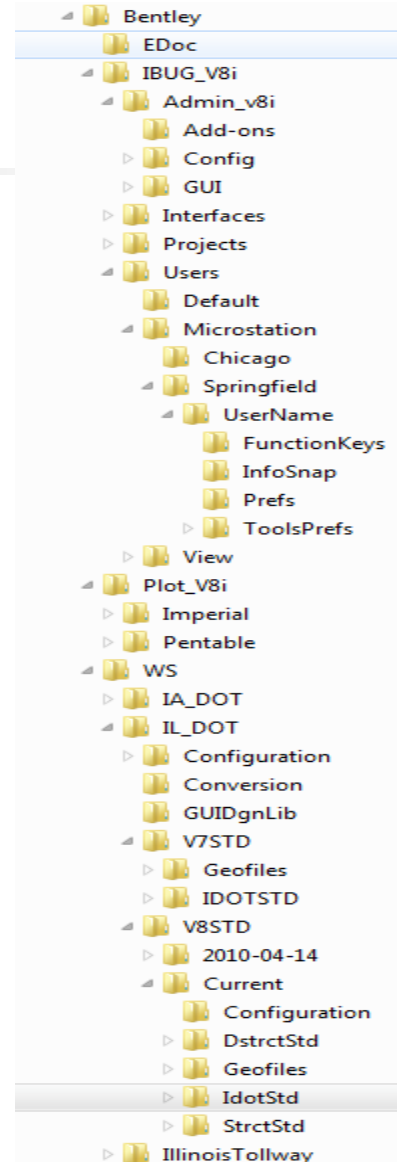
Bentley
EDoc
IBUG_V8i
Admin_v8i
Add-ons
Config
GUI
Interfaces
Projects
Users
Default
Microstation
Chicago
Springfield
UserName
FunctionKeys
InfoSnap
Prefs
ToolsPrefs
View
Plot_V8i
Imperial
Pentable
WS
IA_DOT
IL_DOT
Configuration
Conversion
GUIDgnLib
V7STD
Geofiles
IDOTSTD
V8STD
2010-04-14
Current
Configuration
DstrctStd
Geofiles
IdotStd
StrctStd
IllinoisTollway